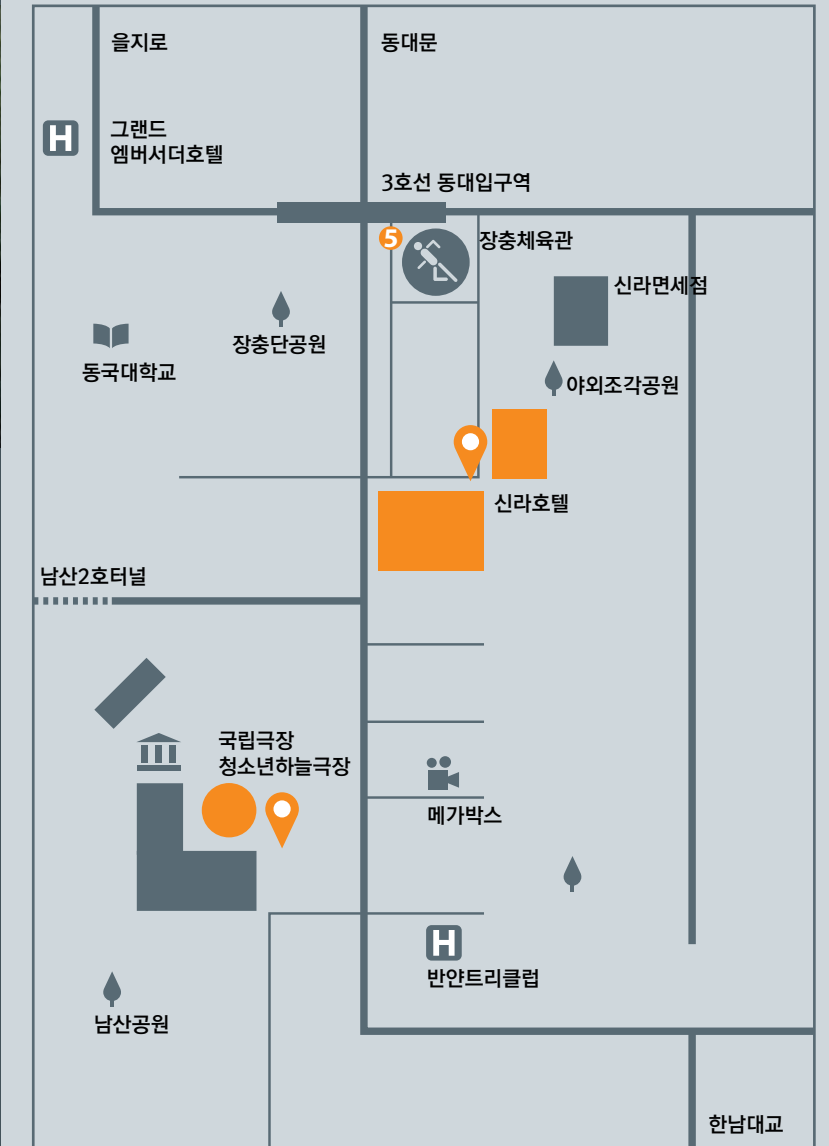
을지로

동대문

H

그랜드
엠버서더호텔

3호선 동대입구역

5

장충체육관

신라면세점

장충단공원

동국대학교

야외조각공원

신라호텔

남산2호터널

국립극장
청소년하늘극장

메가박스

H

반얀트리클럽

남산공원

한남대교